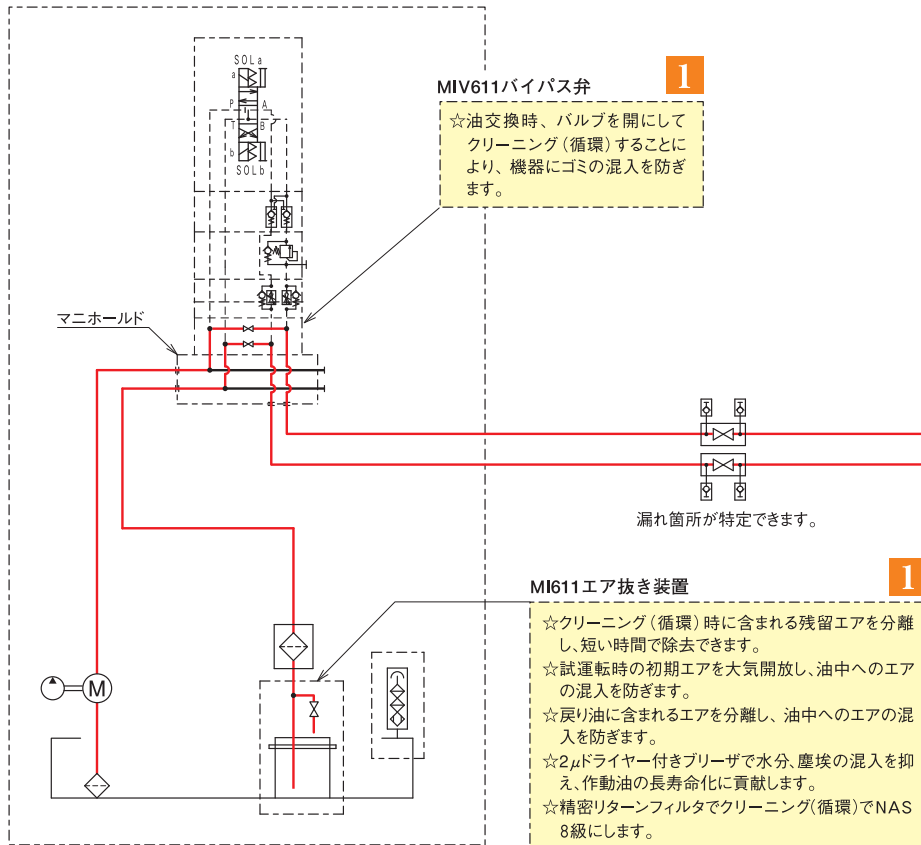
SOLa
a
P
A
T
B
b
SOLb

MIV611バイパス弁

1

☆油交換時、バルブを開にしてクリーニング（循環）することにより、機器にゴミの混入を防ぎます。

マニホールド

漏れ箇所が特定できます。

MI611エア抜き装置

1

☆クリーニング（循環）時に含まれる残留エアを分離し、短い時間で除去できます。
☆試運転時の初期エアを大気開放し、油中へのエアの混入を防ぎます。
☆戻り油に含まれるエアを分離し、油中へのエアの混入を防ぎます。
☆2$\mu$ドライヤー付きブリーザで水分、塵埃の混入を抑え、作動油の長寿命化に貢献します。
☆精密リターンフィルタでクリーニング（循環）でNAS8級にします。

M